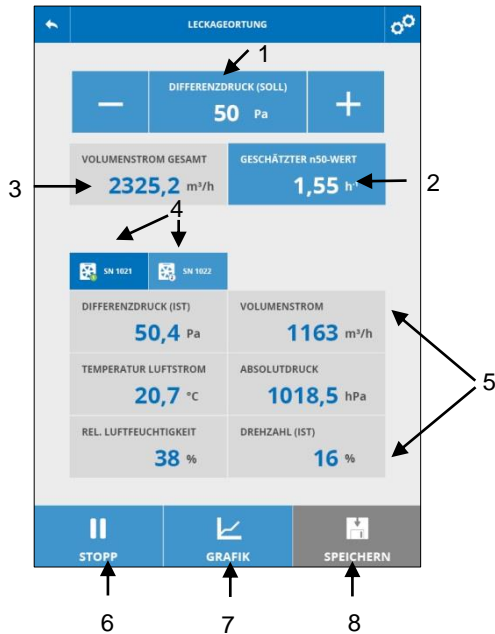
LECKAGEORTUNG

1

DIFFERENZDRUCK (SOLL)
50 Pa

VOLUMENSTROM GESAMT
2325,2 m³/h

GESCHÄTZTER n50-WERT
1,55 h⁻¹

3

2

4

SN 1021
SN 1022

DIFFERENZDRUCK (IST)
50,4 Pa

VOLUMENSTROM
1163 m³/h

TEMPERATUR LUFTSTROM
20,7 °C

ABSOLUTDRUCK
1018,5 hPa

REL. LUFTFEUCHTIGKEIT
38 %

DREHZAHL (IST)
16 %

5

STOPP
GRAFIK
SPEICHERN

6
7
8